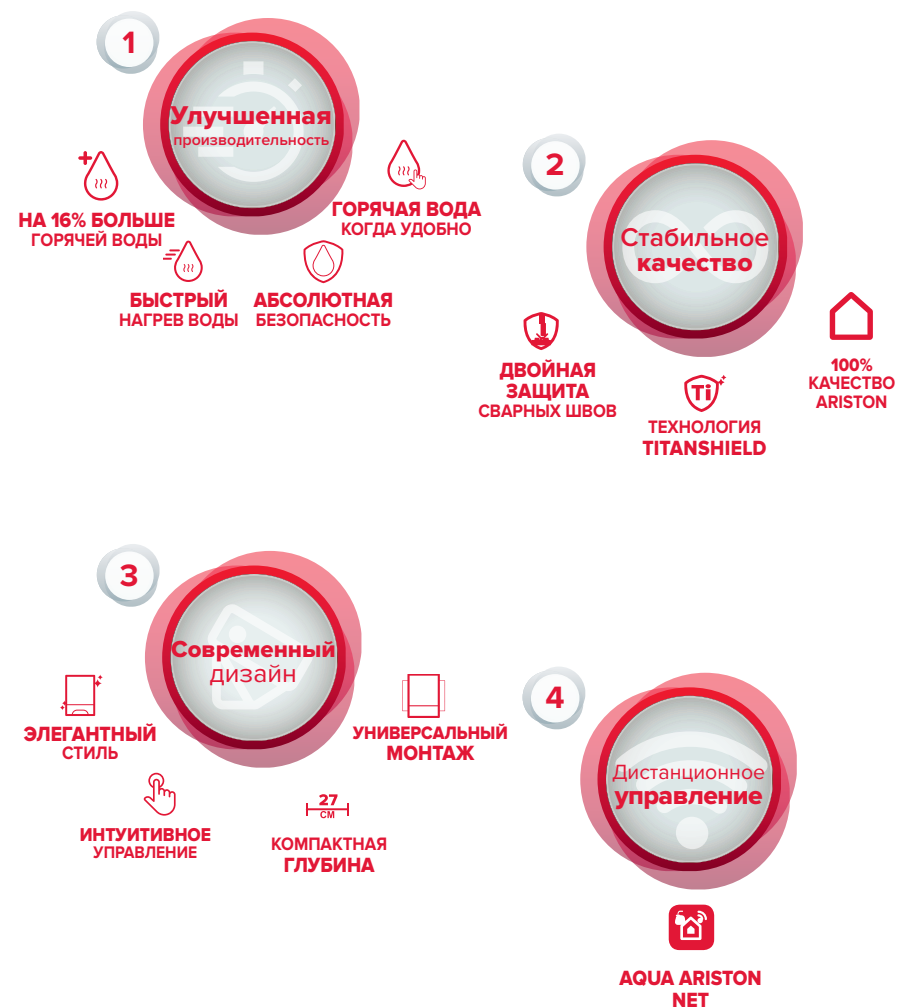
1

Улучшенная производительность

НА 16% БОЛЬШЕ ГОРЯЧЕЙ ВОДЫ

ГОРЯЧАЯ ВОДА КОГДА УДОБНО

БЫСТРЫЙ НАГРЕВ ВОДЫ

АБСОЛЮТНАЯ БЕЗОПАСНОСТЬ

2

Стабильное качество

ДВОЙНАЯ ЗАЩИТА СВАРНЫХ ШВОВ

Ti

ТЕХНОЛОГИЯ TITANSHIELD

100% КАЧЕСТВО ARISTON

3

Современный дизайн

ЭЛЕГАНТНЫЙ СТИЛЬ

УНИВЕРСАЛЬНЫЙ МОНТАЖ

ИНТУИТИВНОЕ УПРАВЛЕНИЕ

27 СМ

КОМПАКТНАЯ ГЛУБИНА

4

Дистанционное управление

AQUA ARISTON NET